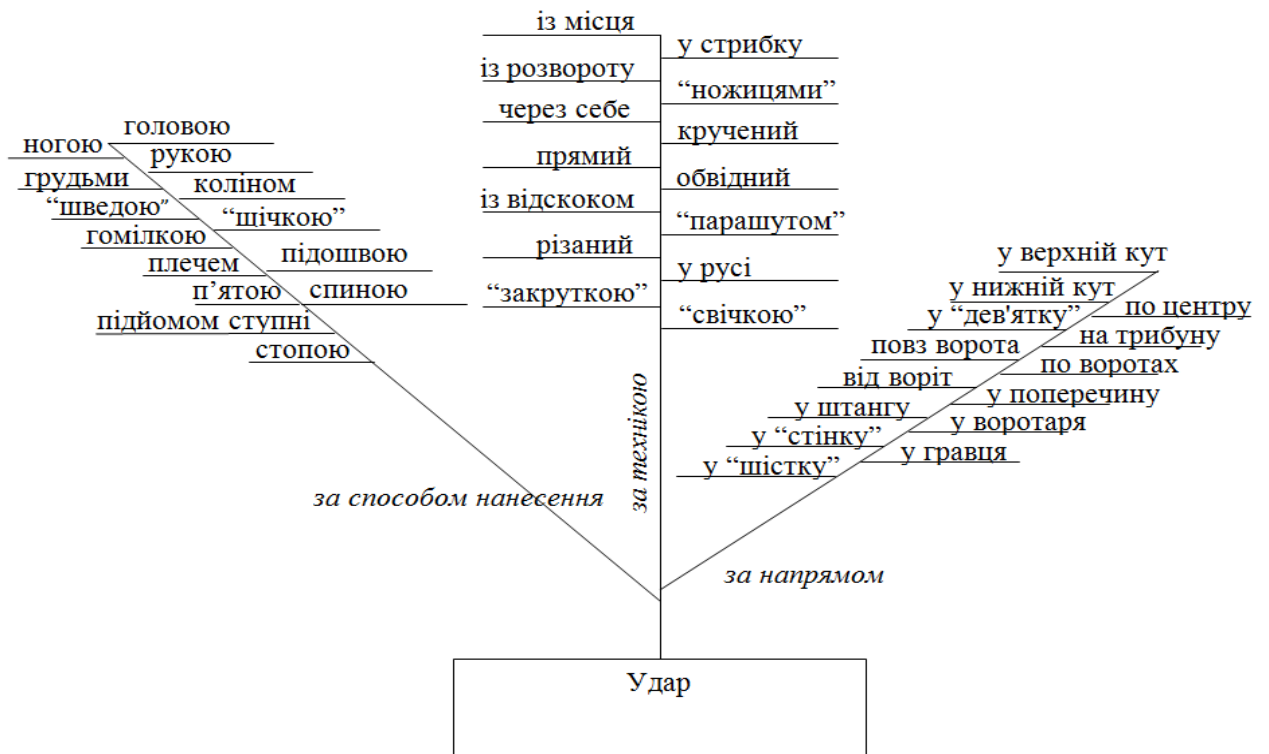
із місця
у стрибку
із розвороту
“ножицями”
через себе
кручений
прямий
обвідний
із відскоком
“парашутом”
різаний
у русі
“закруткою”
“свічкою”

ногою
головою
рукою
грудьми
коліном
“шведою”
“щічкою”
гомілкою
підошвою
плечем
п’ятою
спиною
підйомом ступні
стопою

у верхній кут
у нижній кут
у “дев'ятку”
по центру
на трибуну
повз ворота
по воротах
від воріт
у поперечину
у штангу
у воротаря
у “стінку”
у гравця
у “шістку”

за способом нанесення
за технікою
за напрямом

Удар